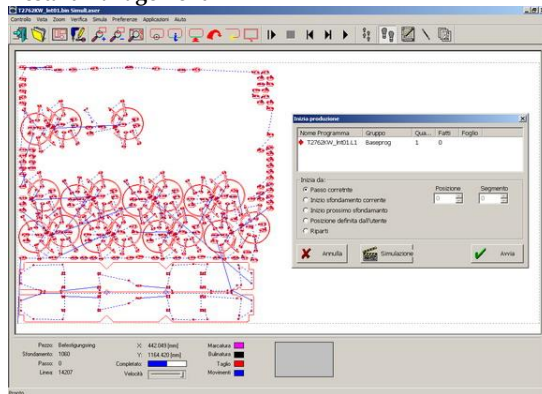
T2762KW_Int01.bin SimuLaser

Controllo Vista Zoom Verifica Simula Preferenze Applicazioni Aiuto

Inizia produzione

| Nome Programma | Gruppo | Qua... | Fatti | Foglio |
|---|---|---|---|---|
| T2762KW_Int01.L1 | Baseprog | 1 | 0 | |

Inizia da:

Passo corrente

Inizio sfondamento corrente

Inizio prossimo sfondamento

Posizione definita dall'utente

Riparti

Posizione

0

Segmento

0

Annulla

Simulazione

Avvia

Pezzo: Befestigungseing

Sfondamento: 1000

Passo: 0

Linea: 14207

X: 442.049 [mm]

Y: 1164.420 [mm]

Completato:

Velocità:

Marcatura

Bulinatura

Taglio

Movimenti

Pronto